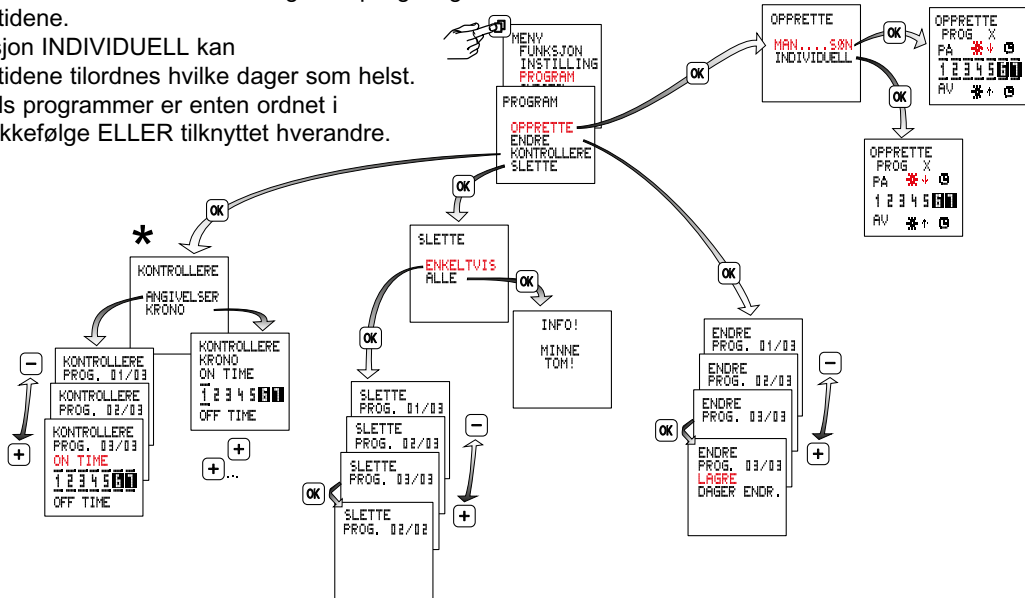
tidene.
sjon INDIVIDUELL kan
tidene tilordnes hvilke dager som helst.
ls programmer er enten ordnet i
kkefølge ELLER tilknyttet hverandre.

MENY
FUNKSJON
INSTILLING
PROGRAM

PROGRAM
OPPRETTE
ENDRE
KONTROLLERE
SLETTE

OK

OPPRETTE
MAN....SØN
INDIVIDUELL

OK

OPPRETTE
PROG X
PA
1 2 3 4 5 6 7
AV

OK

OPPRETTE
PROG X
PA
1 2 3 4 5 6 7
AV

OK

*

KONTROLLERE
ANGIVELSER
KRONO

KONTROLLERE
PROG. 01/03

KONTROLLERE
PROG. 02/03

KONTROLLERE
PROG. 03/03
ON TIME
1 2 3 4 5 6 7
OFF TIME

−
+

KONTROLLERE
KRONO
ON TIME
1 2 3 4 5 6 7
OFF TIME

+
+...

OK

SLETTE
ENKELTVIS
ALLE

OK

INFO!
MINNE
TOM!

OK

SLETTE
PROG. 01/03

SLETTE
PROG. 02/03

SLETTE
PROG. 03/03

SLETTE
PROG. 02/02

OK
−
+

OK

ENDRE
PROG. 01/03

ENDRE
PROG. 02/03

ENDRE
PROG. 03/03

ENDRE
PROG. 03/03
LAGRE
DAGER ENDR.

OK
−
+